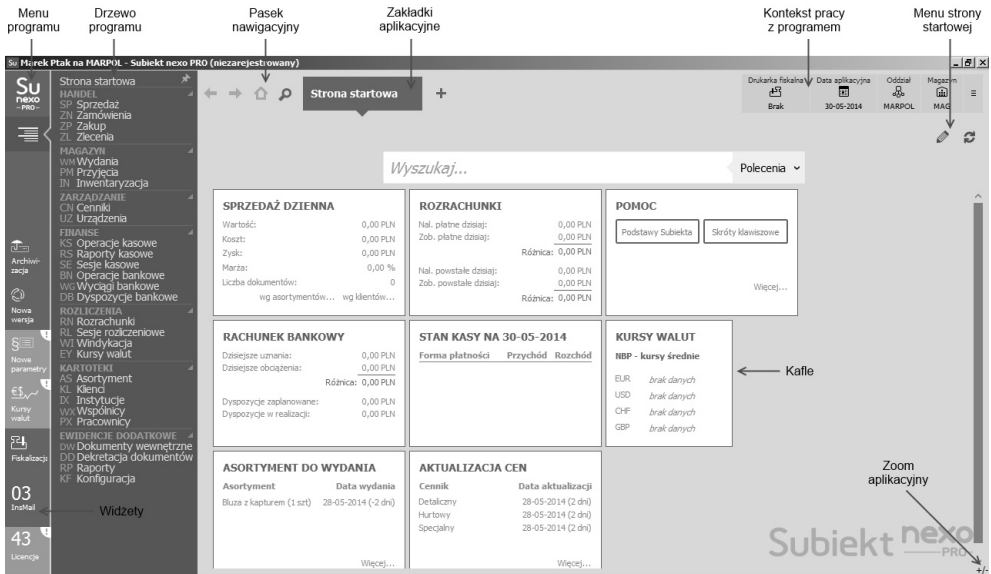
Menu programu
Drzewo programu
Pasek nawigacyjny
Zakładki aplikacyjne
Kontekst pracy z programem
Menu strony startowej

Su Marek Ptak na MARPOL - Subiekt nexo PRO (niezarejestrowany)

Su nexo PRO

Strona startowa
HANDEL
SP Sprzedaż
ZN Zamówienia
ZP Zakup
ZL Zlecenia
MAGAZYN
WM Wydania
PM Przyjęcia
IN Inwentaryzacja
ZARZĄDZANIE
CN Cenniki
UZ Urządzenia
FINANSE
KS Operacje kasowe
RS Raporty kasowe
SE Sesje kasowe
BN Operacje bankowe
WG Wyciągi bankowe
DB Dyspozycje bankowe
ROZLICZENIA
RN Rozrachunki
RL Sesje rozliczeniowe
WI Windykacja
EY Kursy walut
KARTOTEKI
AS Asortyment
KL Klienci
IX Instytucje
WX Wspólnicy
PX Pracownicy
EWIDENCJE DODATKOWE
DW Dokumenty wewnętrzne
DD Dekretacja dokumentów
RP Raporty
KF Konfiguracja

Archiwizacja
Nowa wersja
Nowe parametry
Kursy walut
Fiskalizacja
03 InsMail
43 Licencja

Widżety

Strona startowa +

Drukarka fiskalna Brak
Data aplikacyjna 30-05-2014
Oddział MARPOL
Magazyn MAG

Wyszukaj...
Polecenia

SPRZEDAŻ DZIENNA
Wartość: 0,00 PLN
Koszt: 0,00 PLN
Zysk: 0,00 PLN
Marża: 0,00 %
Liczba dokumentów: 0
wg asortymentów... wg klientów...

ROZRACHUNKI
Nal. płatne dzisiaj: 0,00 PLN
Zob. płatne dzisiaj: 0,00 PLN
Różnica: 0,00 PLN
Nal. powstałe dzisiaj: 0,00 PLN
Zob. powstałe dzisiaj: 0,00 PLN
Różnica: 0,00 PLN

POMOC
Podstawy Subiekta
Skróty klawiszowe
Więcej...

RACHUNEK BANKOWY
Dzisiejsze uznania: 0,00 PLN
Dzisiejsze obciążenia: 0,00 PLN
Różnica: 0,00 PLN
Dyspozycje zaplanowane: 0,00 PLN
Dyspozycje w realizacji: 0,00 PLN

STAN KASY NA 30-05-2014
Forma płatności Przychód Rozchód

KURSY WALUT
NBP - kursy średnie
EUR brak danych
USD brak danych
CHF brak danych
GBP brak danych

Kafle

ASORTYMENT DO WYDANIA
Asortyment Data wydania
Bluza z kapturem (1 szt) 28-05-2014 (-2 dni)
Więcej...

AKTUALIZACJA CEN
Cennik Data aktualizacji
Detaliczny 28-05-2014 (2 dni)
Hurtowy 28-05-2014 (2 dni)
Specjalny 28-05-2014 (2 dni)
Więcej...

Zoom aplikacyjny

Subiekt nexo PRO
+/-